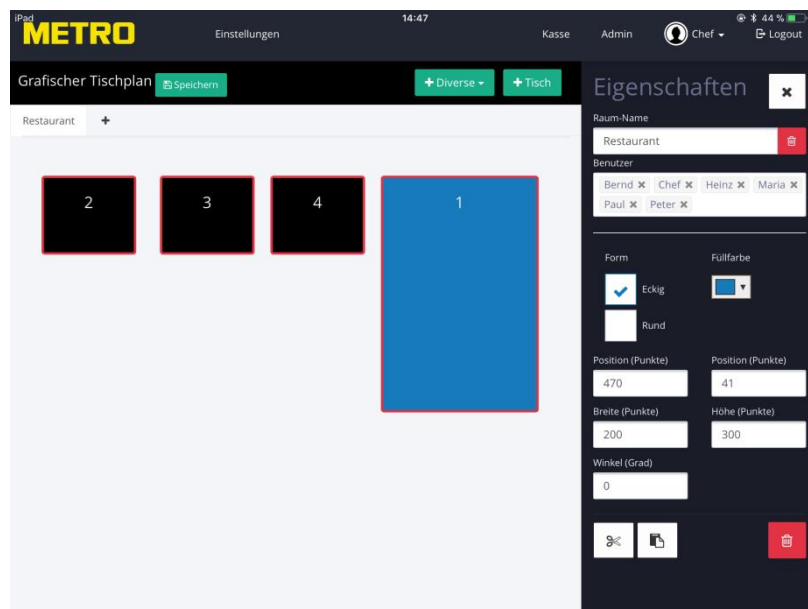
iPad
14:47
44 %
METRO
Einstellungen
Kasse
Admin
Chef
Logout

Grafischer Tischplan
Speichern
+ Diverse
+ Tisch

Restaurant
+

2
3
4
1

Eigenschaften
Raum-Name
Restaurant
Benutzer
Bernd ✖ Chef ✖ Heinz ✖ Maria ✖ Paul ✖ Peter ✖

Form
Füllfarbe
Eckig
Rund

Position (Punkte)
470
Position (Punkte)
41
Breite (Punkte)
200
Höhe (Punkte)
300
Winkel (Grad)
0